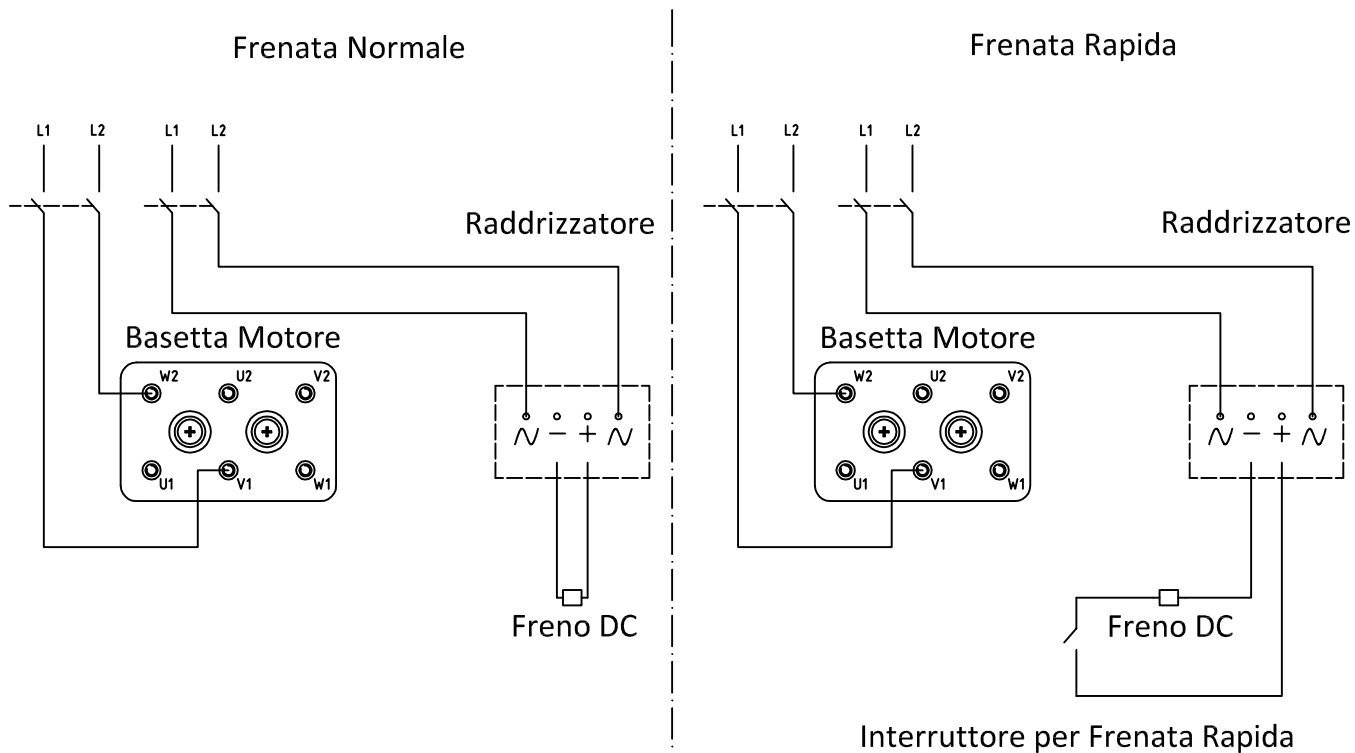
Frenata Normale

L1 L2 L1 L2

Raddrizzatore

Basetta Motore

W2 U2 V2

U1 V1 W1

$\sim$ $-$ $+$ $\sim$

Freno DC

Frenata Rapida

L1 L2 L1 L2

Raddrizzatore

Basetta Motore

W2 U2 V2

U1 V1 W1

$\sim$ $-$ $+$ $\sim$

Freno DC

Interruttore per Frenata Rapida